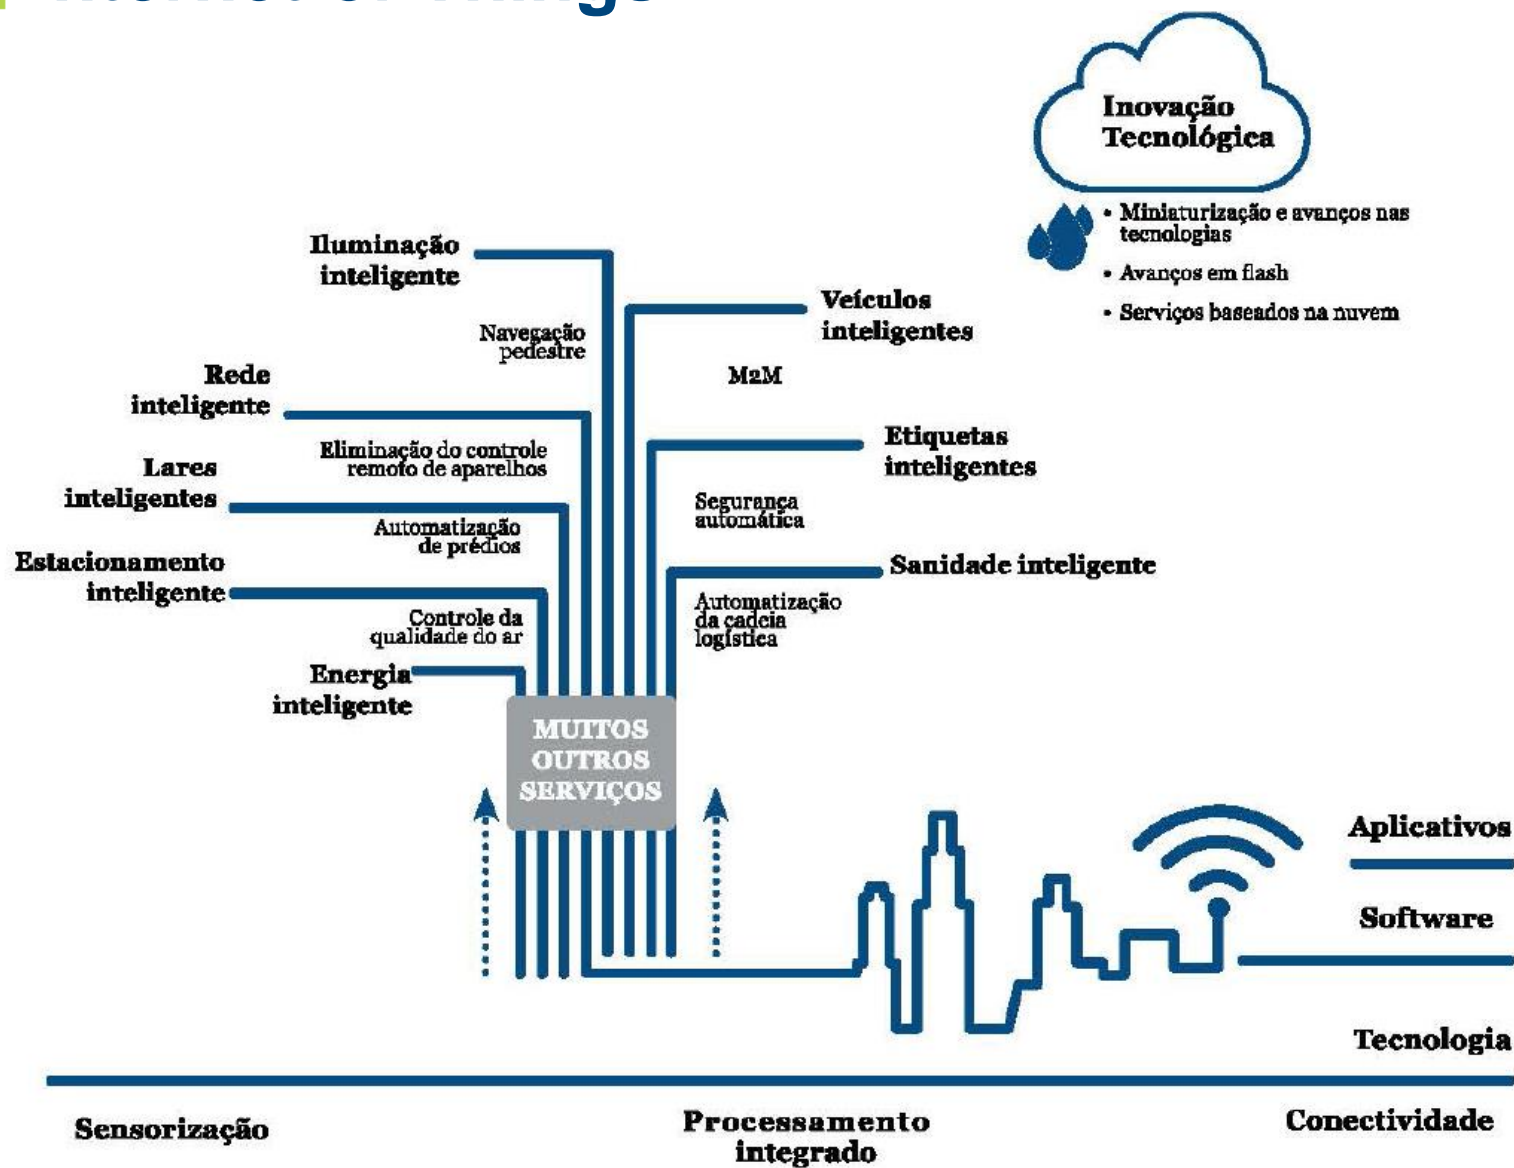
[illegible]

Inovação Tecnológica

• Miniaturização e avanços nas tecnologias
• Avanços em flash
• Serviços baseados na nuvem

Iluminação inteligente

Navegação pedestre

Veículos inteligentes

M2M

Rede inteligente

Eliminação do controle remoto de aparelhos

Etiquetas inteligentes

Lares inteligentes

Segurança automática

Automatização de prédios

Estacionamento inteligente

Sanidade inteligente

Controle da qualidade do ar

Automatização da cadeia logística

Energia inteligente

MUITOS OUTROS SERVIÇOS

Aplicativos

Software

Tecnologia

Sensorização

Processamento integrado

Conectividade